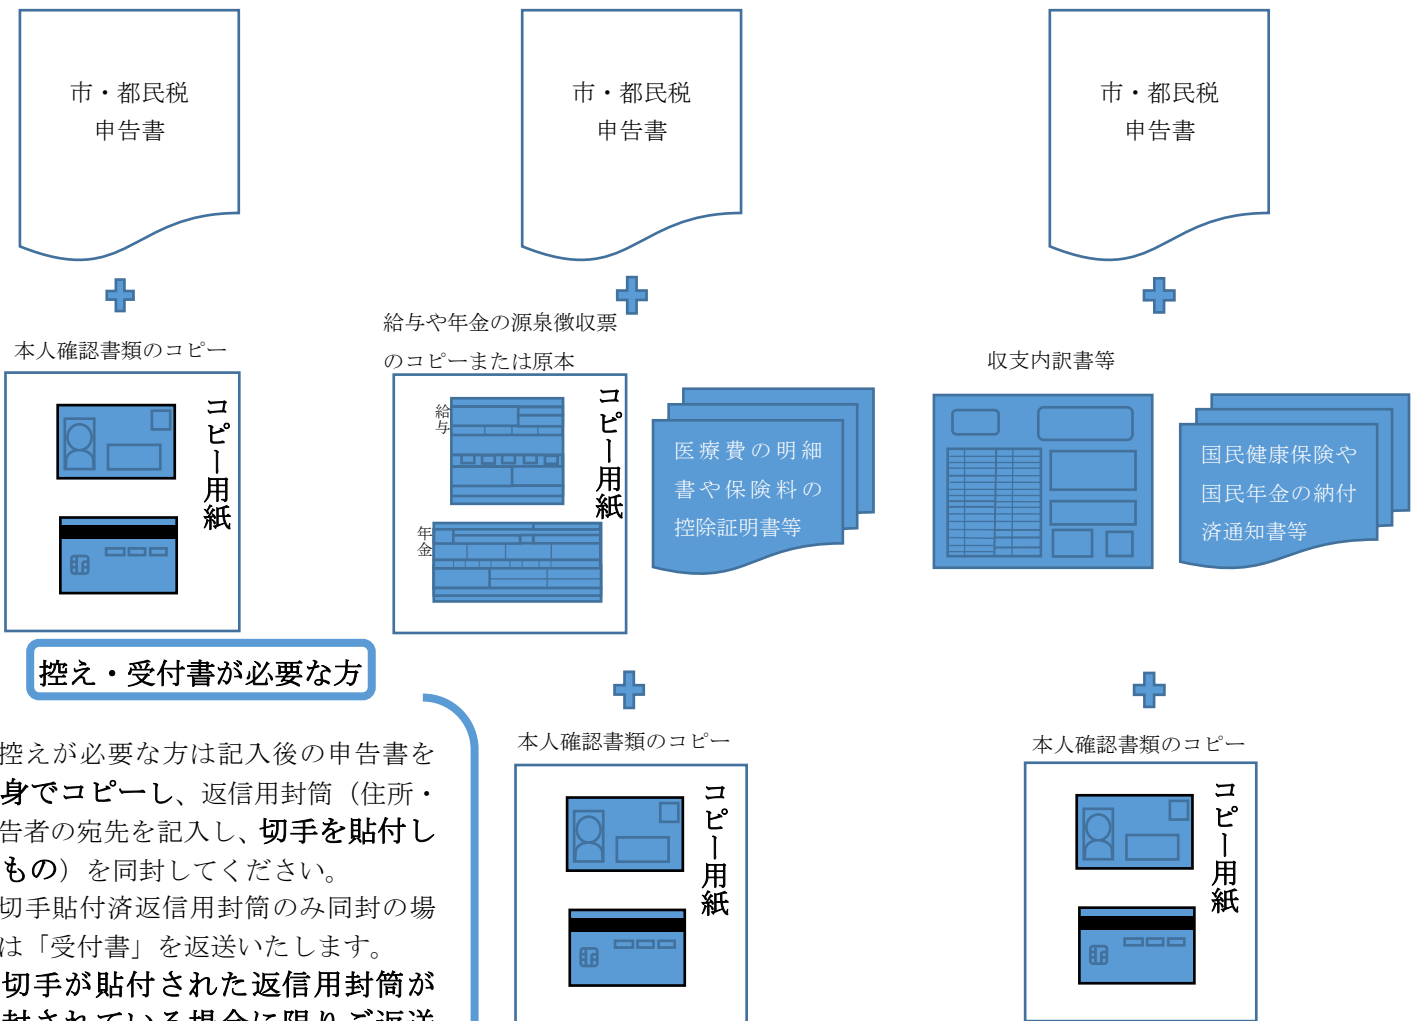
市・都民税
申告書

市・都民税
申告書

市・都民税
申告書

本人確認書類のコピー

コピー用紙

給与や年金の源泉徴収票のコピーまたは原本

給与

年金

コピー用紙

医療費の明細書や保険料の控除証明書等

収支内訳書等

国民健康保険や国民年金の納付済通知書等

控え・受付書が必要な方

控えが必要な方は記入後の申告書を身でコピーし、返信用封筒（住所・告者の宛先を記入し、切手を貼付しもの）を同封してください。
切手貼付済返信用封筒のみ同封の場は「受付書」を返送いたします。
切手が貼付された返信用封筒が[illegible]

本人確認書類のコピー

コピー用紙

本人確認書類のコピー

コピー用紙